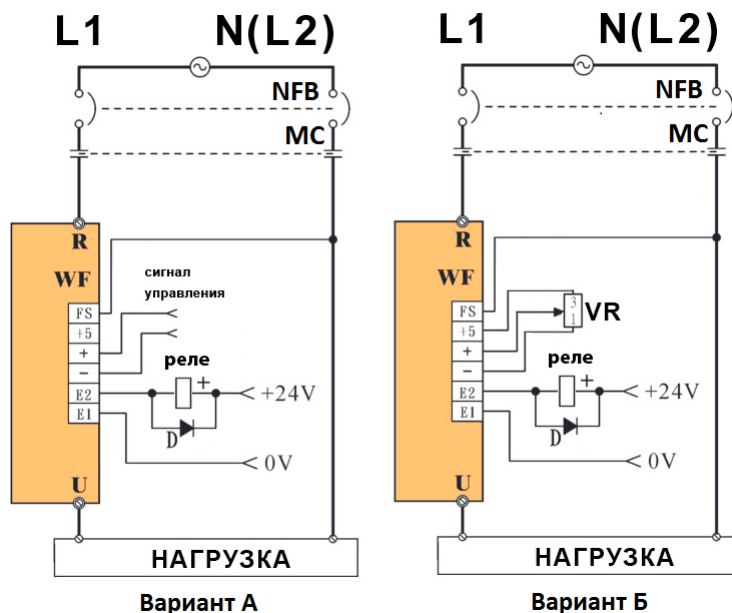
L1 N(L2)

NFB

MC

R

WF

сигнал управления

FS
+5
+
−
E2
E1

реле

+

+24V

D

0V

U

НАГРУЗКА

Вариант А

L1 N(L2)

NFB

MC

R

WF

FS
+5
+
−
E2
E1

3
1

VR

реле

+

+24V

D

0V

U

НАГРУЗКА

Вариант Б